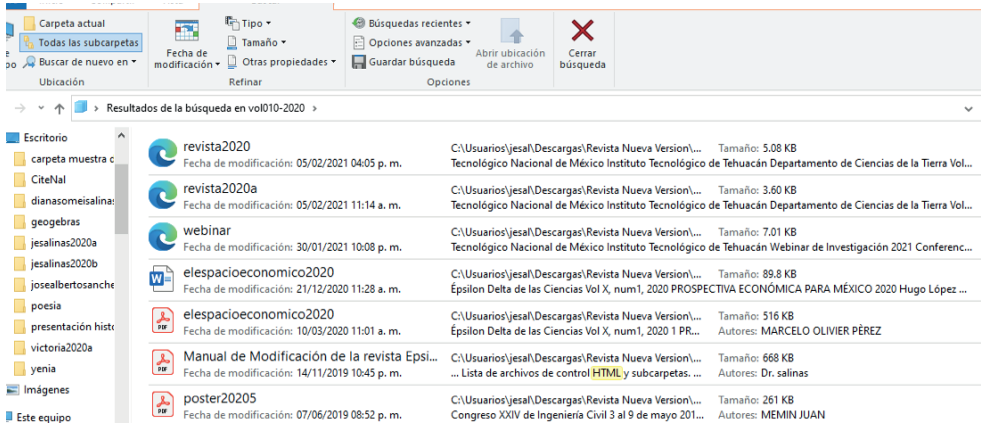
Carpeta actual
Todas las subcarpetas
Buscar de nuevo en
Ubicación
Fecha de modificación
Tipo
Tamaño
Otras propiedades
Refinar
Búsquedas recientes
Opciones avanzadas
Guardar búsqueda
Abrir ubicación de archivo
Cerrar búsqueda
Opciones

Resultados de la búsqueda en vol010-2020 >

Escritorio
carpeta muestra c
CiteNal
dianasomeisalinas
geogebras
jesalinas2020a
jesalinas2020b
joséalbertosanche
poesia
presentación histo
victoria2020a
yenia
Imágenes
Este equipo

revista2020
Fecha de modificación: 05/02/2021 04:05 p. m.
C:\Usuarios\jesal\Descargas\Revista Nueva Version\...
Tamaño: 5.08 KB
Tecnológico Nacional de México Instituto Tecnológico de Tehuacán Departamento de Ciencias de la Tierra Vol...

revista2020a
Fecha de modificación: 05/02/2021 11:14 a. m.
C:\Usuarios\jesal\Descargas\Revista Nueva Version\...
Tamaño: 3.60 KB
Tecnológico Nacional de México Instituto Tecnológico de Tehuacán Departamento de Ciencias de la Tierra Vol...

webinar
Fecha de modificación: 30/01/2021 10:08 p. m.
C:\Usuarios\jesal\Descargas\Revista Nueva Version\...
Tamaño: 7.01 KB
Tecnológico Nacional de México Instituto Tecnológico de Tehuacán Webinar de Investigación 2021 Conferenc...

elespacioeconomico2020
Fecha de modificación: 21/12/2020 11:28 a. m.
C:\Usuarios\jesal\Descargas\Revista Nueva Version\...
Tamaño: 89.8 KB
Épsilon Delta de las Ciencias Vol X, num1, 2020 PROSPECTIVA ECONÓMICA PARA MÉXICO 2020 Hugo López ...

elespacioeconomico2020
Fecha de modificación: 10/03/2020 11:01 a. m.
C:\Usuarios\jesal\Descargas\Revista Nueva Version\...
Tamaño: 516 KB
Épsilon Delta de las Ciencias Vol X, num1, 2020 1 PR...
Autores: MARCELO OLIVIER PÉREZ

Manual de Modificación de la revista Epsi...
Fecha de modificación: 14/11/2019 10:45 p. m.
C:\Usuarios\jesal\Descargas\Revista Nueva Version\...
Tamaño: 668 KB
... Lista de archivos de control HTML y subcarpetas. ...
Autores: Dr. salinas

poster20205
Fecha de modificación: 07/06/2019 08:52 p. m.
C:\Usuarios\jesal\Descargas\Revista Nueva Version\...
Tamaño: 261 KB
Congreso XXIV de Ingeniería Civil 3 al 9 de mayo 201...
Autores: MEMIN JUAN